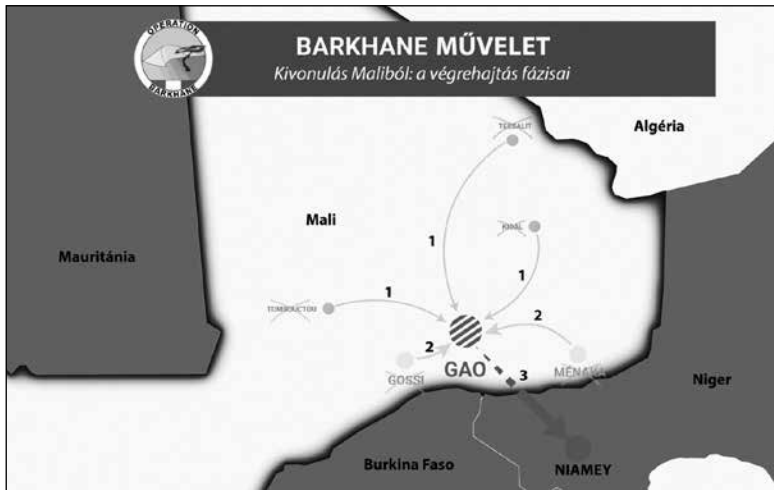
OPERATION
BARKHANE

BARKHANE MŰVELET
Kivonulás Maliból: a végrehajtás fázisai

TESSALIT

Algéria

KIDAL

Mali

Mauritánia

1

1

1

TOMBOUCTOU

2

2

GOSSI

GAO

3

MÉNAKA

Niger

Burkina Faso

NIAMEY